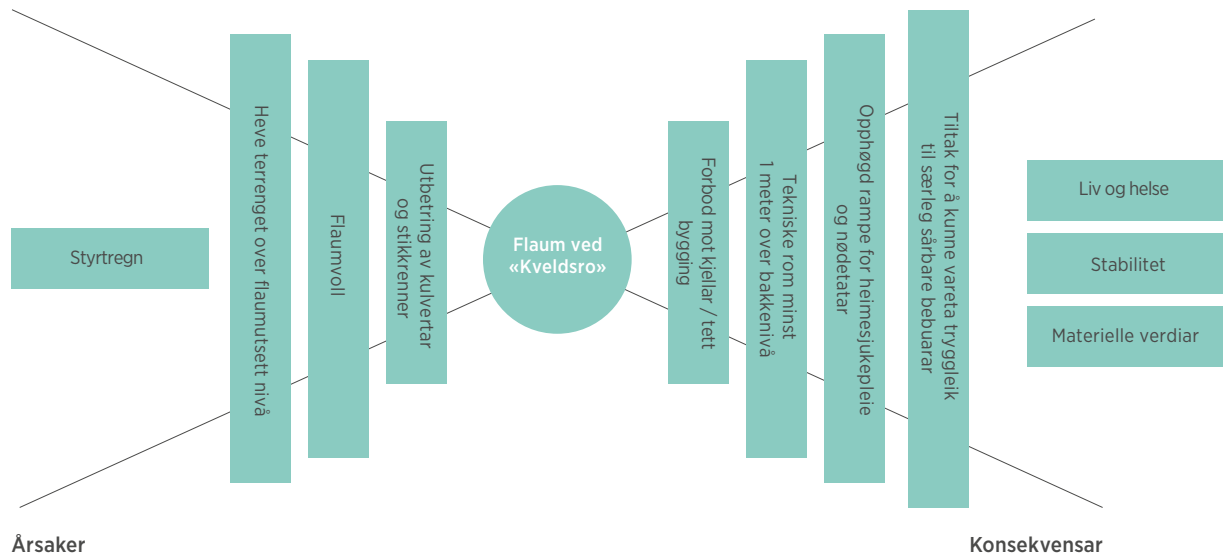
Styrtregn

Heve terrenget over flaumutsett nivå

Flaumvoll

Utbetring av kulvertar og stikkrenner

Flaum ved «Kveldsro»

Forbod mot kjellar / tett bygging

Tekniske rom minst 1 meter over bakkenivå

Opphøgd rampe for heimesjukepleie og nødetatar

Tiltak for å kunne vareta tryggleik til særleg sårbare bebuarar

Liv og helse

Stabilitet

Materielle verdiar

Årsaker

Konsekvensar